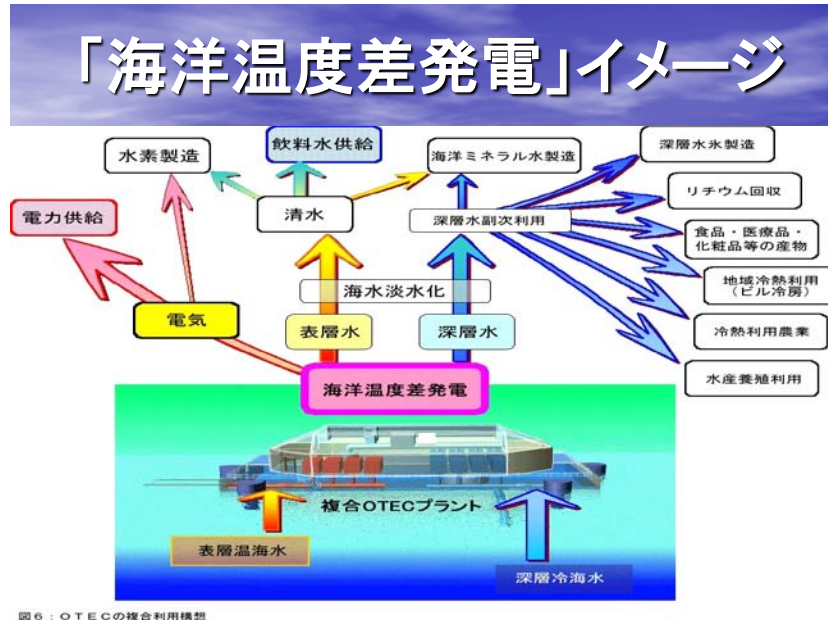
「海洋温度差発電」イメージ

水素製造

飲料水供給

海洋ミネラル水製造

深層水氷製造

電力供給

清水

深層水副次利用

リチウム回収

食品・医療品・化粧品等の産物

海水淡水化

地域冷熱利用（ビル冷房）

電気

表層水

深層水

冷熱利用農業

海洋温度差発電

水産養殖利用

複合OTECプラント

表層温海水

深層冷海水

図6：OTECの複合利用構想